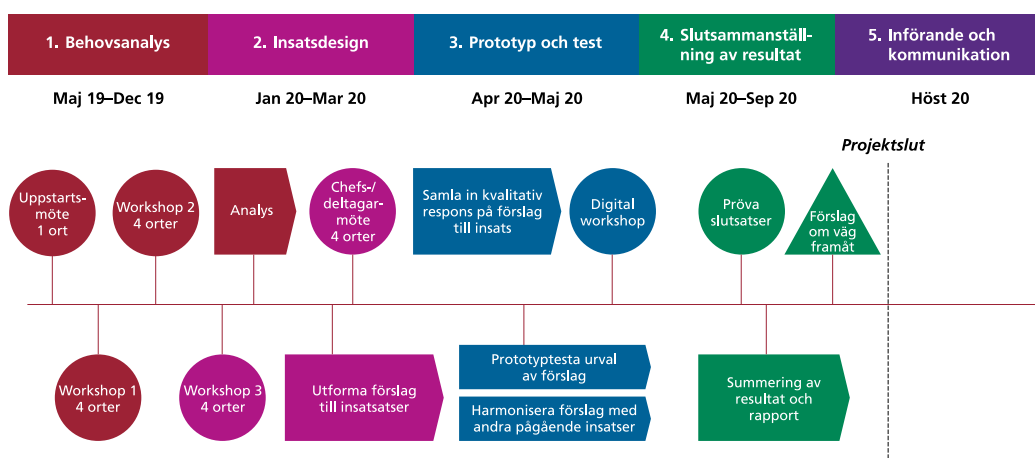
1. Behovsanalys

Maj 19–Dec 19

2. Insatsdesign

Jan 20–Mar 20

3. Prototyp och test

Apr 20–Maj 20

4. Slutsammanställning av resultat

Maj 20–Sep 20

5. Införande och kommunikation

Höst 20

Projektslut

Uppstartsmöte 1 ort

Workshop 2 4 orter

Analys

Chefs-/deltagarmöte 4 orter

Samla in kvalitativ respons på förslag till insats

Digital workshop

Pröva slutsatser

Förslag om väg framåt

Workshop 1 4 orter

Workshop 3 4 orter

Utforma förslag till insatsatser

Prototyptesta urval av förslag

Harmonisera förslag med andra pågående insatser

Summering av resultat och rapport